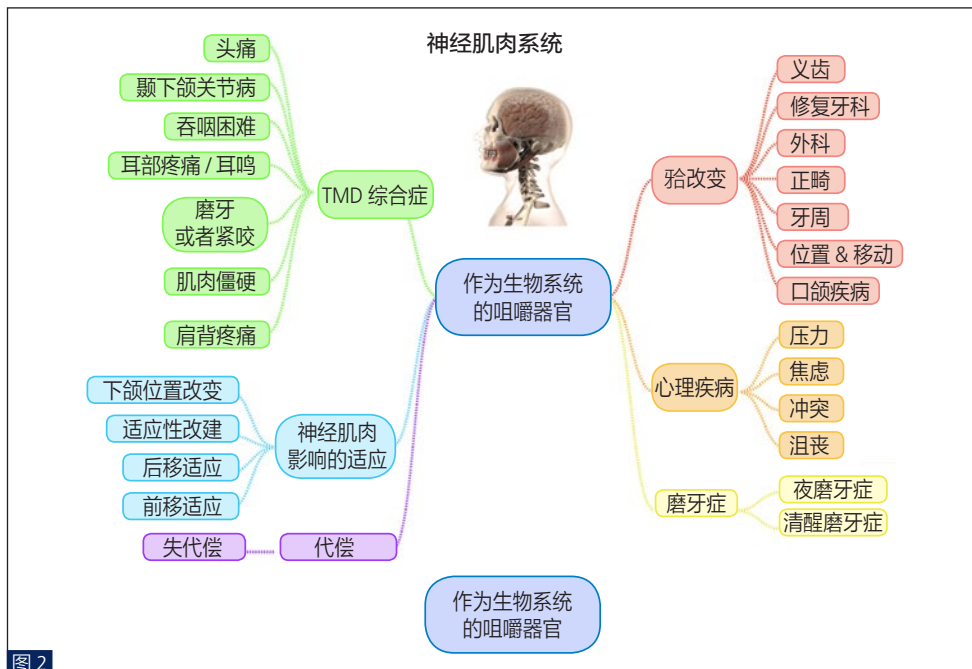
神经肌肉系统

头痛
颞下颌关节病
吞咽困难
耳部疼痛 / 耳鸣
磨牙或者紧咬
肌肉僵硬
肩背疼痛
TMD 综合症

作为生物系统的咀嚼器官

殆改变
义齿
修复牙科
外科
正畸
牙周
位置 & 移动
口颌疾病

心理疾病
压力
焦虑
冲突
沮丧

磨牙症
夜磨牙症
清醒磨牙症

神经肌肉影响的适应
下颌位置改变
适应性改建
后移适应
前移适应

代偿
失代偿

作为生物系统的咀嚼器官

图 2